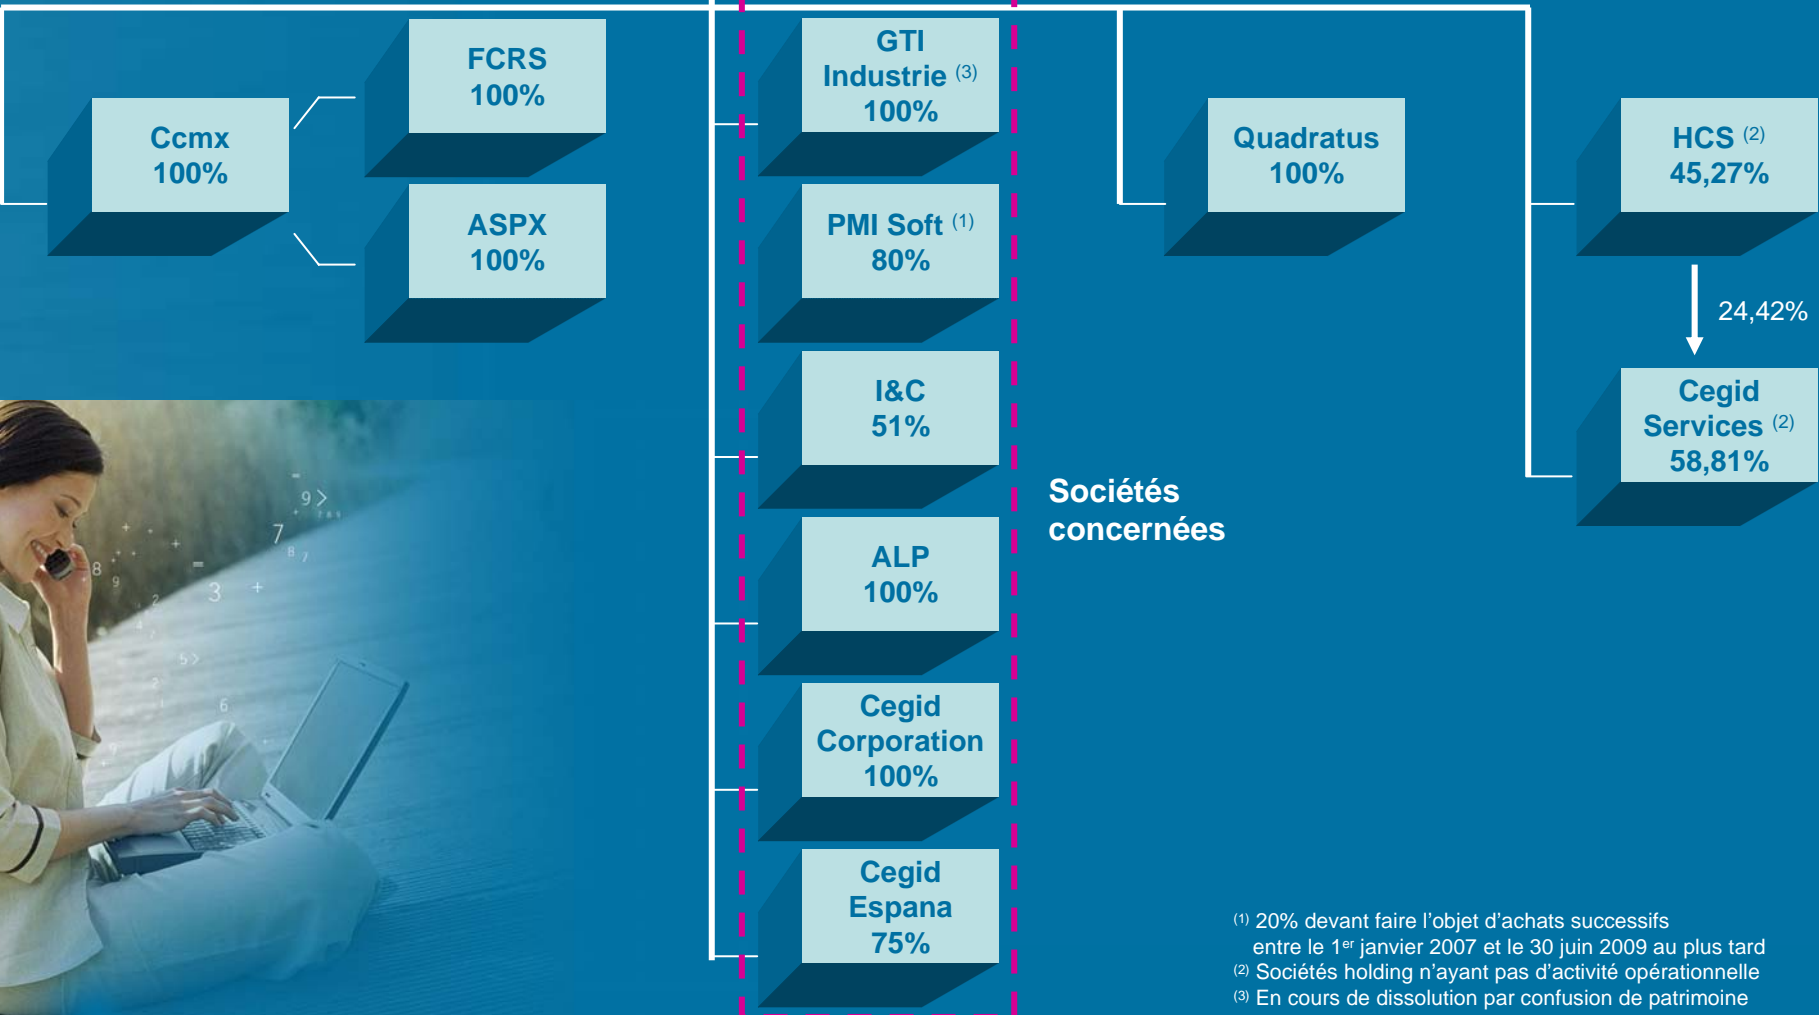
Ccmx
100%

FCRS
100%

ASPX
100%

GTI
Industrie $^{(3)}$
100%

PMI Soft $^{(1)}$
80%

I&C
51%

ALP
100%

Cegid
Corporation
100%

Cegid
Espana
75%

Quadratus
100%

HCS $^{(2)}$
45,27%

24,42%

Cegid
Services $^{(2)}$
58,81%

Sociétés
concernées

$^{(1)}$ 20% devant faire l'objet d'achats successifs entre le 1$^{er}$ janvier 2007 et le 30 juin 2009 au plus tard
$^{(2)}$ Sociétés holding n'ayant pas d'activité opérationnelle
$^{(3)}$ En cours de dissolution par confusion de patrimoine